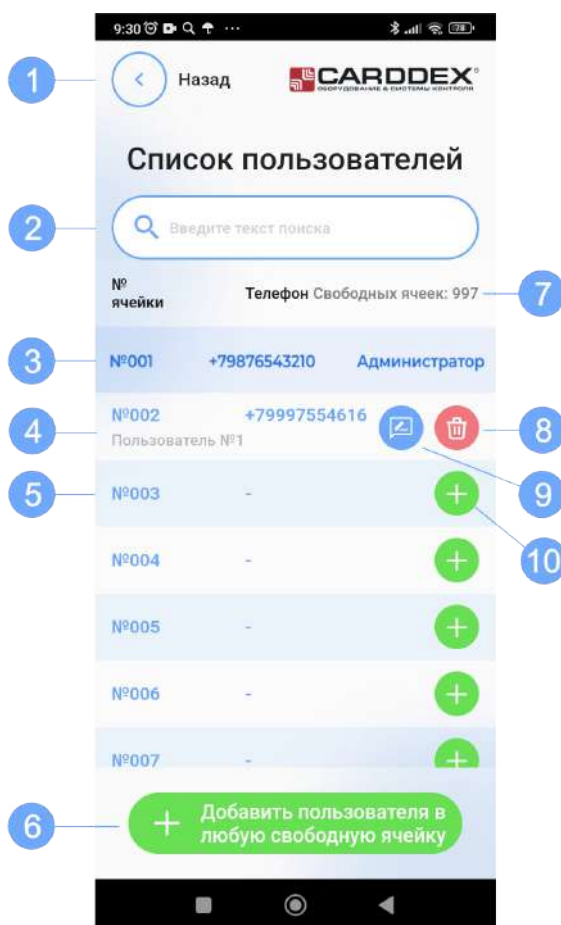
9:30

1

Назад

CARDDEX
ОБОРУДОВАНИЕ & СИСТЕМЫ КОНТРОЛЯ

Список пользователей

2

Введите текст поиска

№ ячейки

Телефон Свободных ячеек: 997

7

3

№001 +79876543210 Администратор

4

№002 +79997554616
Пользователь №1

8

5

№003 -

9

10

№004 -

№005 -

№006 -

№007 -

6

Добавить пользователя в любую свободную ячейку